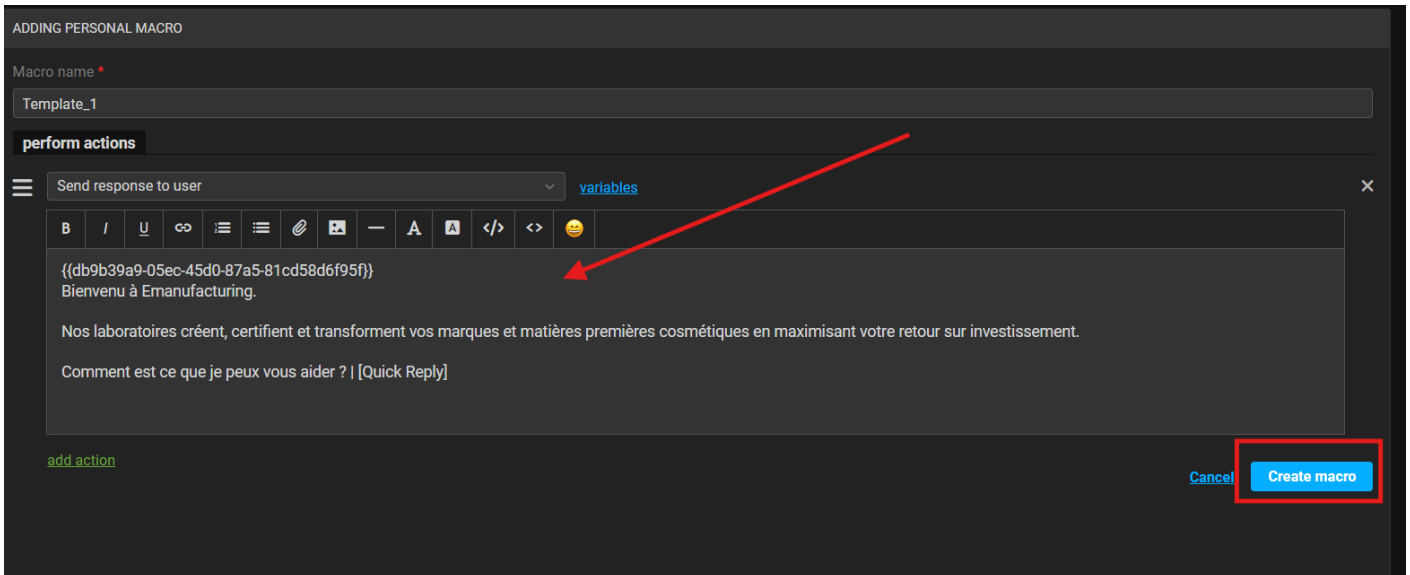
ADDING PERSONAL MACRO

Macro name *

Template_1

perform actions

Send response to user

variables

B I U

{{db9b39a9-05ec-45d0-87a5-81cd58d6f95f}}
Bienvenu à Emanufacturing.

Nos laboratoires créent, certifient et transforment vos marques et matières premières cosmétiques en maximisant votre retour sur investissement.

Comment est ce que je peux vous aider ? | [Quick Reply]

add action

Cancel

Create macro